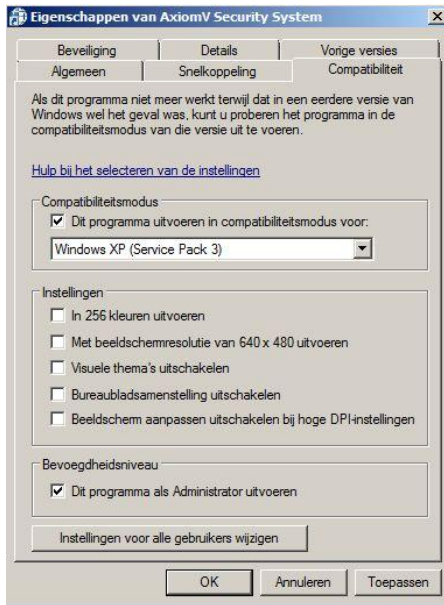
Eigenschappen van AxiomV Security System

X

Beveiliging | Details | Vorige versies
Algemeen | Snelkoppeling | Compatibiliteit

Als dit programma niet meer werkt terwijl dat in een eerdere versie van Windows wel het geval was, kunt u proberen het programma in de compatibiliteitsmodus van die versie uit te voeren.

Hulp bij het selecteren van de instellingen

Compatibiliteitsmodus

☑ Dit programma uitvoeren in compatibiliteitsmodus voor:

Windows XP (Service Pack 3)

Instellingen

☐ In 256 kleuren uitvoeren

☐ Met beeldschermresolutie van 640 x 480 uitvoeren

☐ Visuele thema's uitschakelen

☐ Bureaubladsamenstelling uitschakelen

☐ Beeldscherm aanpassen uitschakelen bij hoge DPI-instellingen

Bevoegdheidsniveau

☑ Dit programma als Administrator uitvoeren

Instellingen voor alle gebruikers wijzigen

OK | Annuleren | Toepassen